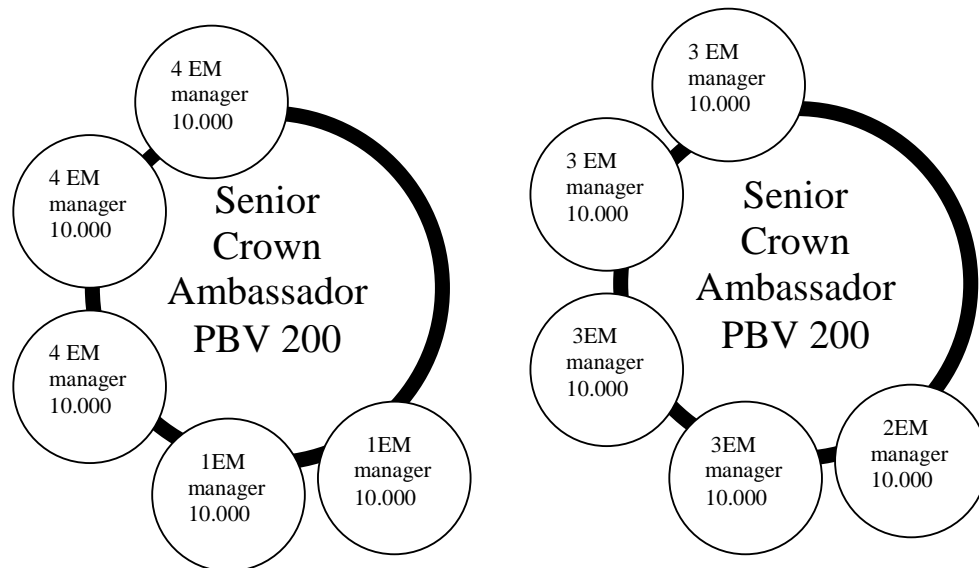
4 EM manager 10.000

4 EM manager 10.000

Senior Crown Ambassador PBV 200

4 EM manager 10.000

1EM manager 10.000

1EM manager 10.000

3 EM manager 10.000

3 EM manager 10.000

Senior Crown Ambassador PBV 200

3EM manager 10.000

3EM manager 10.000

2EM manager 10.000